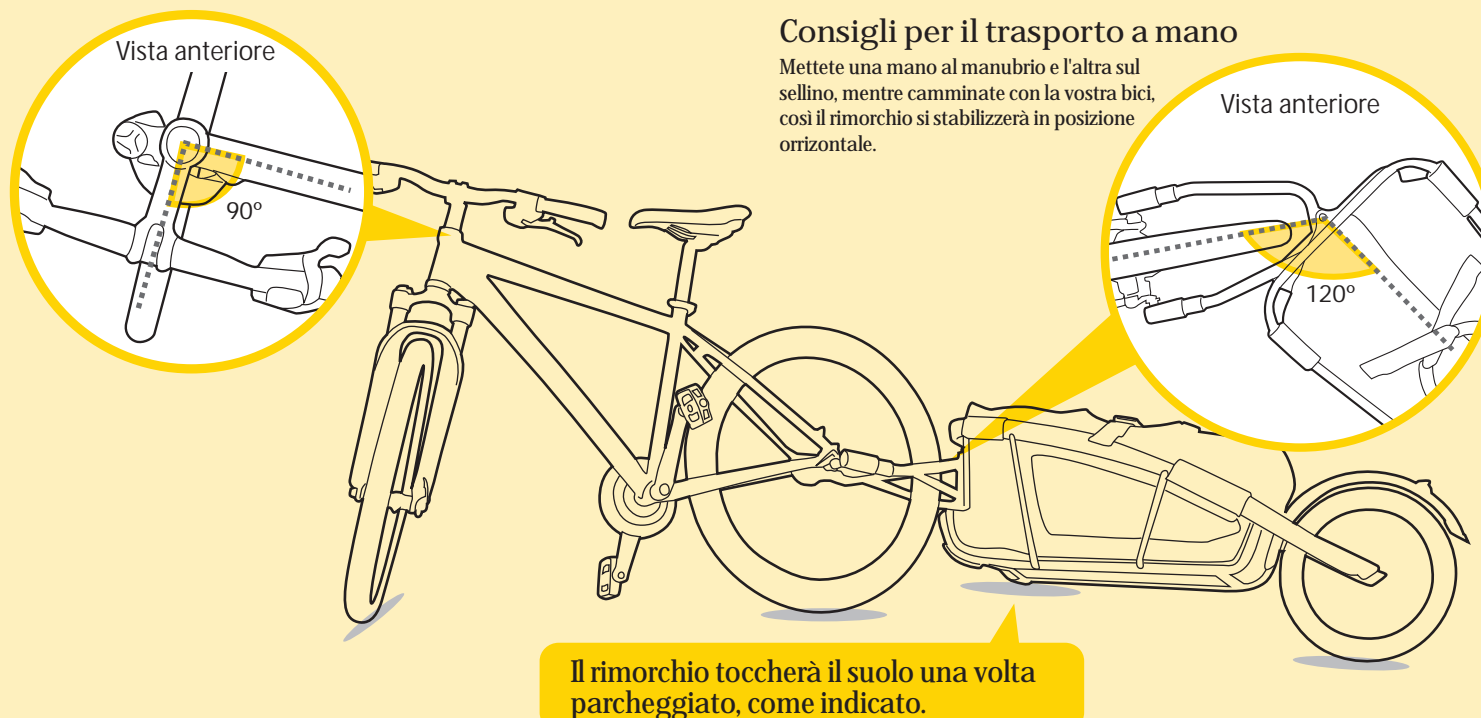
Vista anteriore

90º

Consigli per il trasporto a mano

Mettete una mano al manubrio e l'altra sul sellino, mentre camminate con la vostra bici, così il rimorchio si stabilizzerà in posizione orrizontale.

Vista anteriore

120º

Il rimorchio toccherà il suolo una volta parcheggiato, come indicato.